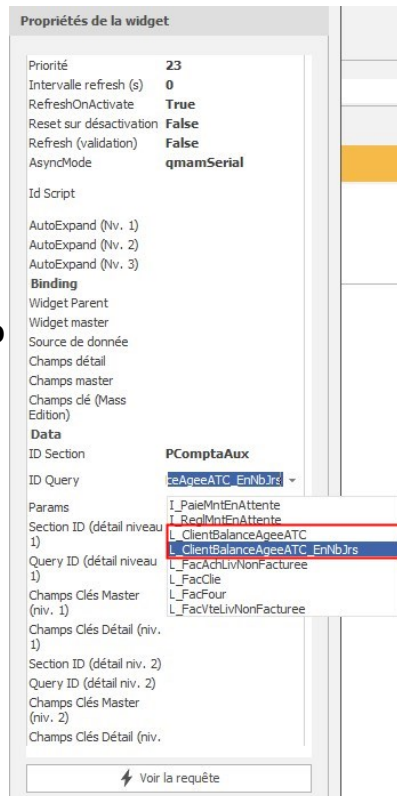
Propriétés de la widget

| | |
|---|---|
| Priorité | 23 |
| Intervalle refresh (s) | 0 |
| RefreshOnActivate | True |
| Reset sur désactivation | False |
| Refresh (validation) | False |
| AsyncMode | qmamSerial |
| Id Script | |
| AutoExpand (Nv. 1) | |
| AutoExpand (Nv. 2) | |
| AutoExpand (Nv. 3) | |
| Binding | |
| Widget Parent | |
| Widget master | |
| Source de donnée | |
| Champs détail | |
| Champs master | |
| Champs clé (Mass Edition) | |
| Data | |
| ID Section | PComptaAux |
| ID Query | ceAgeeATC_EnNbJrs |
| Params | |
| Section ID (détail niveau 1) | |
| Query ID (détail niveau 1) | |
| Champs Clés Master (niv. 1) | |
| Champs Clés Détail (niv. 1) | |
| Section ID (détail niv. 2) | |
| Query ID (détail niv. 2) | |
| Champs Clés Master (niv. 2) | |
| Champs Clés Détail (niv. | |

I_PaieMntEnAttente
I_ReglMntEnAttente
L_ClientBalanceAgeeATC
L_ClientBalanceAgeeATC_EnNbJrs
L_FacAchLivNonFacturee
L_FacClie
L_FacFour
L_FacVteLivNonFacturee

Voir la requête